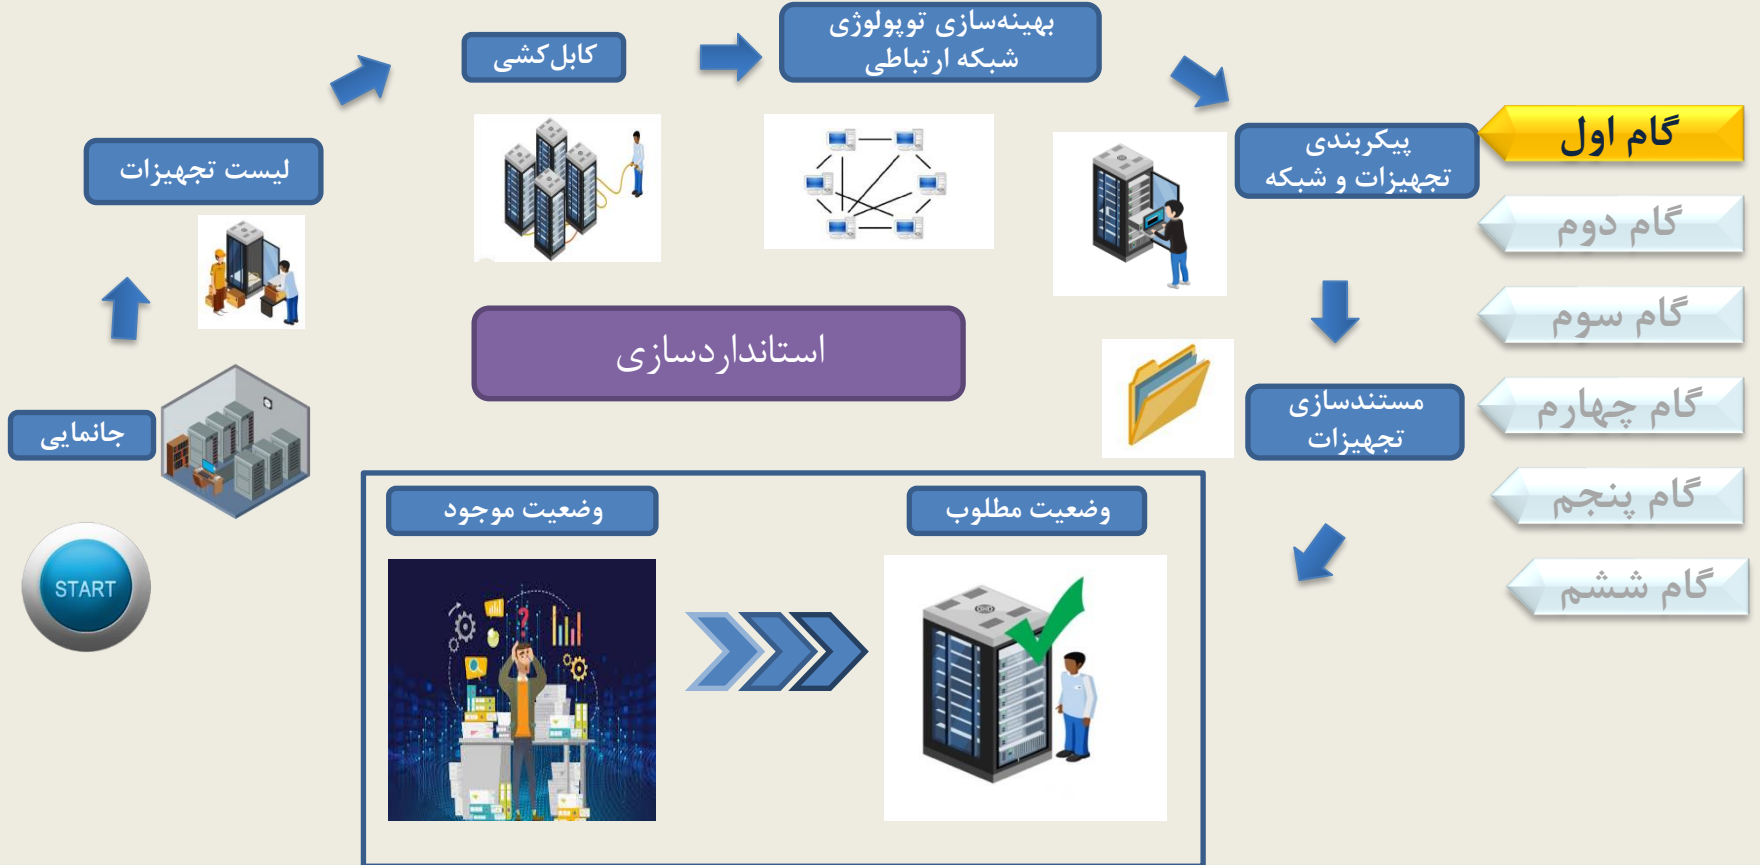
START

جانمایی

لیست تجهیزات

کابل‌کشی

بهینه‌سازی توپولوژی شبکه ارتباطی

پیکربندی تجهیزات و شبکه

مستندسازی تجهیزات

استانداردسازی

وضعیت موجود

وضعیت مطلوب

گام اول

گام دوم

گام سوم

گام چهارم

گام پنجم

گام ششم